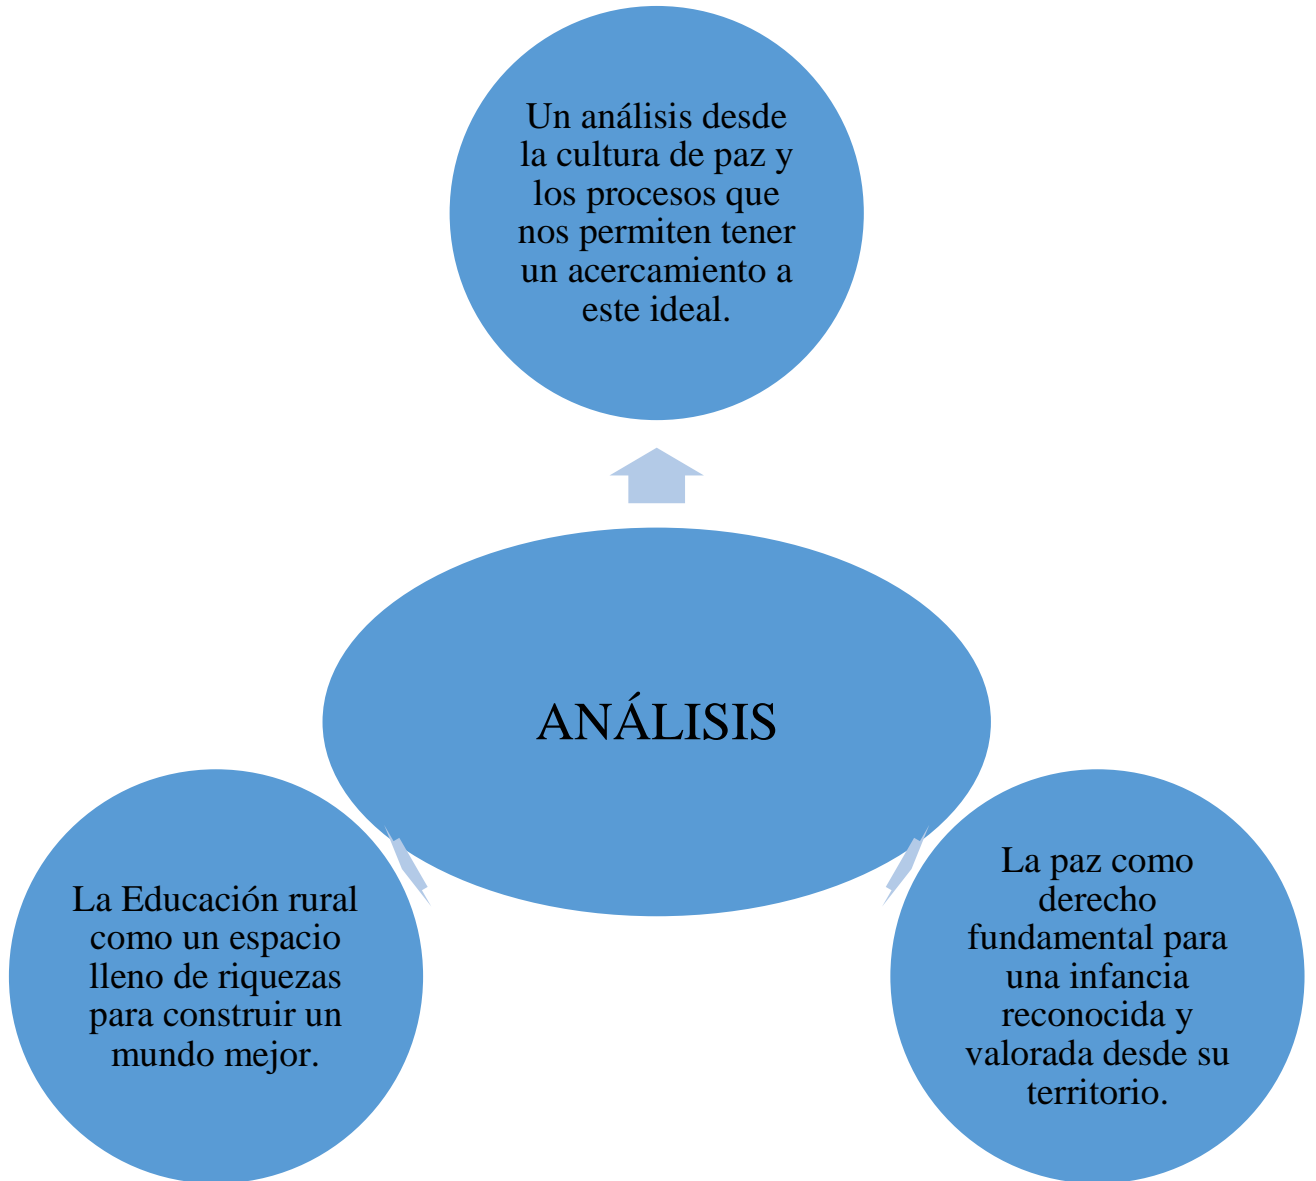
Un análisis desde la cultura de paz y los procesos que nos permiten tener un acercamiento a este ideal.

ANÁLISIS

La Educación rural como un espacio lleno de riquezas para construir un mundo mejor.

La paz como derecho fundamental para una infancia reconocida y valorada desde su territorio.